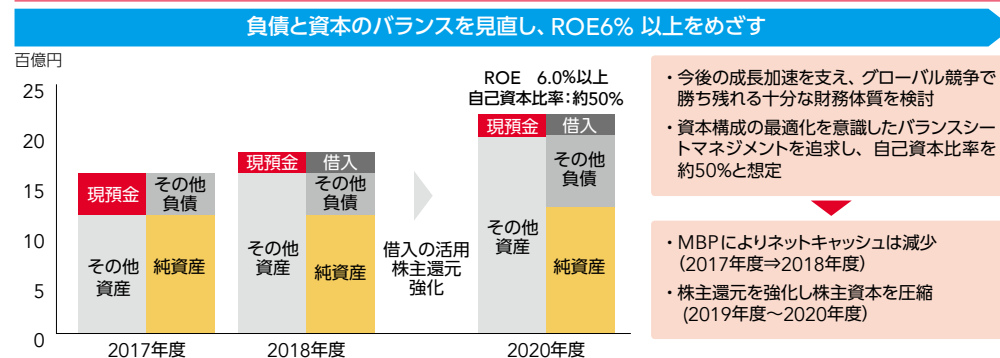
負債と資本のバランスを見直し、ROE6% 以上をめざす

百億円

25
20
15
10
5
0

現預金
その他負債
その他資産
純資産
2017年度

現預金
借入
その他負債
その他資産
純資産
2018年度

借入の活用
株主還元
強化

ROE 6.0%以上
自己資本比率：約50%
現預金
借入
その他負債
その他資産
純資産
2020年度

・今後の成長加速を支え、グローバル競争で勝ち残れる十分な財務体質を検討
・資本構成の最適化を意識したバランスシートマネジメントを追求し、自己資本比率を約50%と想定

・MBPによりネットキャッシュは減少（2017年度⇒2018年度）
・株主還元を強化し株主資本を圧縮（2019年度～2020年度）